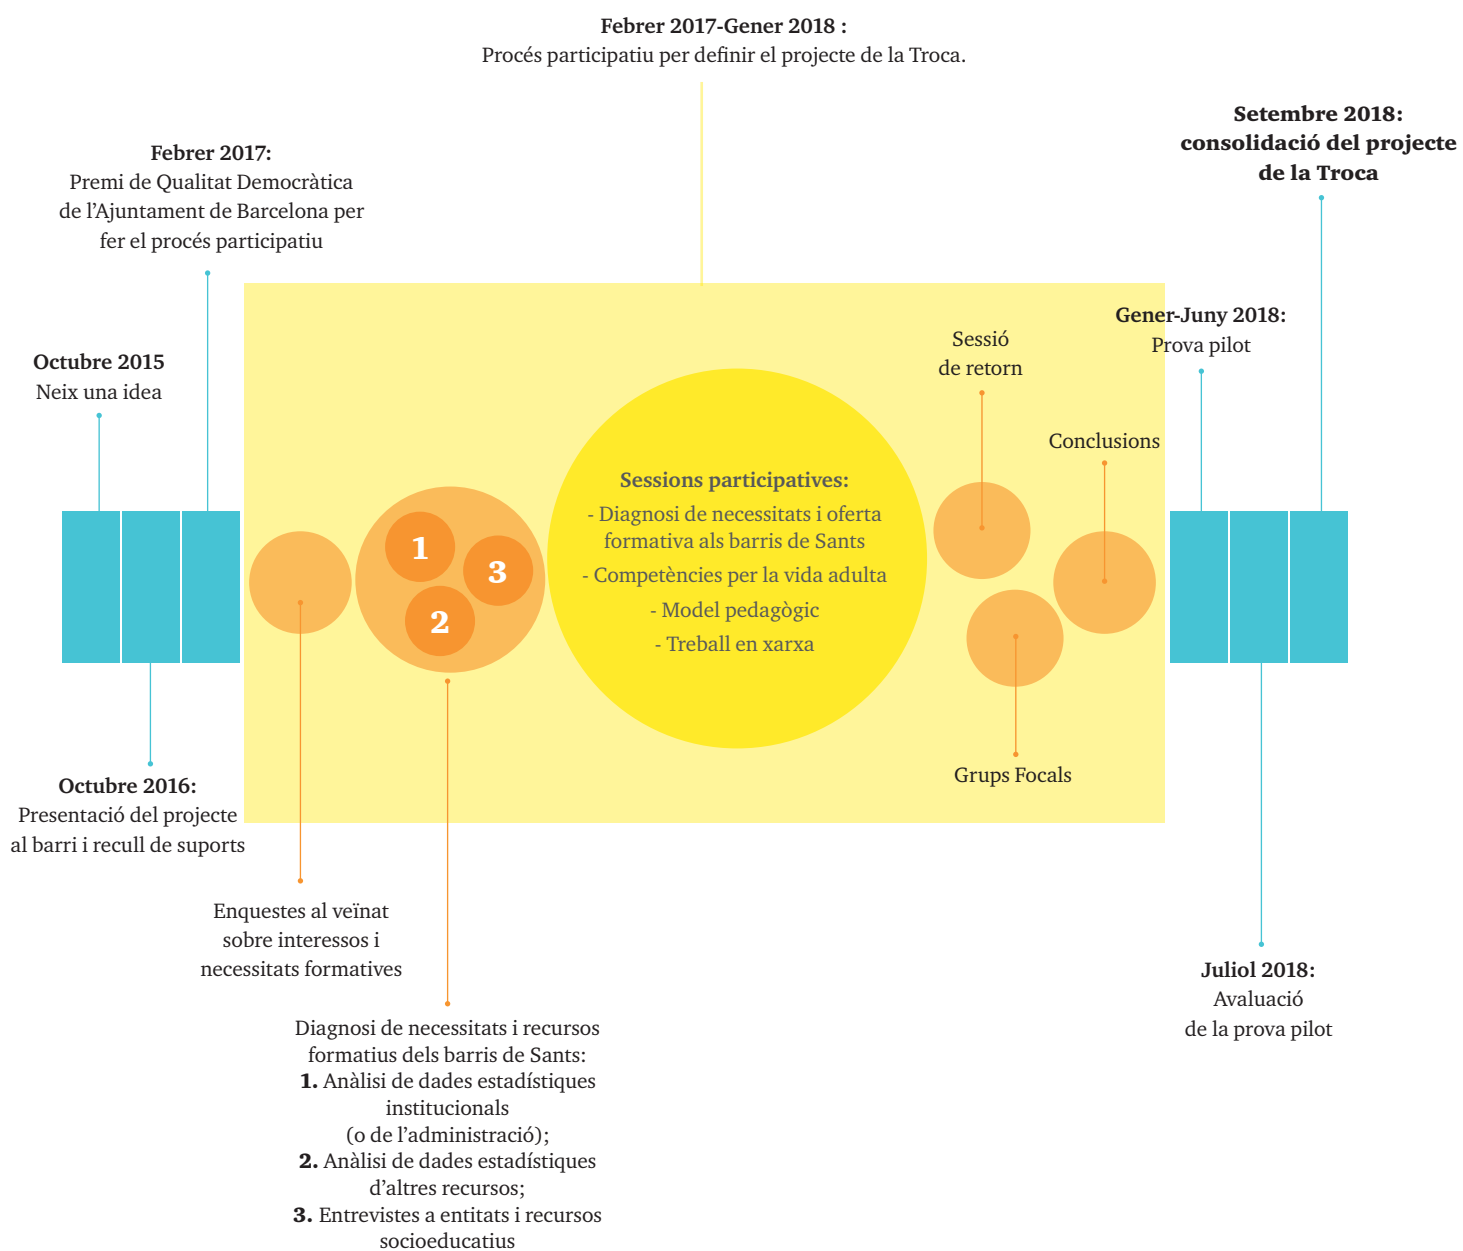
**Febrer 2017-Gener 2018 :**
Procés participatiu per definir el projecte de la Troca.

**Setembre 2018: consolidació del projecte de la Troca**

**Febrer 2017:**
Premi de Qualitat Democràtica de l'Ajuntament de Barcelona per fer el procés participatiu

**Octubre 2015**
Neix una idea

Sessió de retorn

**Gener-Juny 2018:**
Prova pilot

Conclusions

1

3

2

**Sessions participatives:**
- Diagnosi de necessitats i oferta formativa als barris de Sants
- Competències per la vida adulta
- Model pedagògic
- Treball en xarxa

Grups Focals

**Octubre 2016:**
Presentació del projecte al barri i recull de suports

Enquestes al veïnat sobre interessos i necessitats formatives

**Juliol 2018:**
Avaluació de la prova pilot

Diagnosi de necessitats i recursos formatius dels barris de Sants:
**1.** Anàlisi de dades estadístiques institucionals (o de l'administració);
**2.** Anàlisi de dades estadístiques d'altres recursos;
**3.** Entrevistes a entitats i recursos socioeducatius